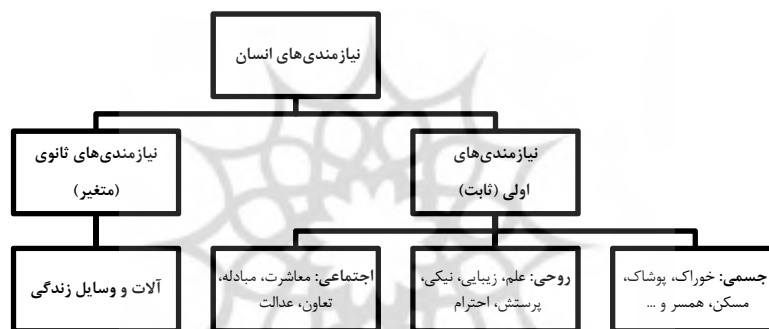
نیازمندی‌های انسان

نیازمندی‌های ثانوی (متغیر)

نیازمندی‌های اولی (ثابت)

آلات و وسایل زندگی

اجتماعی: معاشرت، مبادله، تعاون، عدالت

روحی: علم، زیبایی، نیکی، پرستش، احترام

جسمی: خوراک، پوشاک، مسکن، همسر و ...